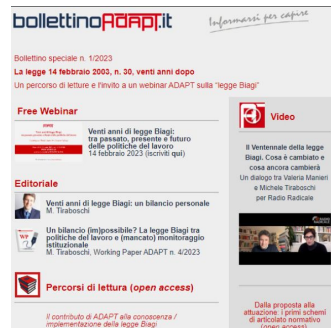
bollettinoADAPT.it

Informarsi per capire

Bollettino speciale n. 1/2023

La legge 14 febbraio 2003, n. 30, venti anni dopo

Un percorso di letture e l'invito a un webinar ADAPT sulla "legge Biagi"

Free Webinar

Venti anni di legge Biagi: tra passato, presente e futuro delle politiche del lavoro
14 febbraio 2023 (iscriviti qui)

Editoriale

Venti anni di legge Biagi: un bilancio personale
M. Tiraboschi

Un bilancio (im)possibile? La legge Biagi tra politiche del lavoro e (mancato) monitoraggio istituzionale
M. Tiraboschi, Working Paper ADAPT n. 4/2023

Percorsi di lettura (open access)

Il contributo di ADAPT alla conoscenza / implementazione della legge Biagi

Video

Il Ventennale della legge Biagi. Cosa è cambiato e cosa ancora cambierà
Un dialogo tra Valeria Manieri e Michele Tiraboschi per Radio Radicale

Dalla proposta alla attuazione: i primi schemi di articolato normativo (open access)